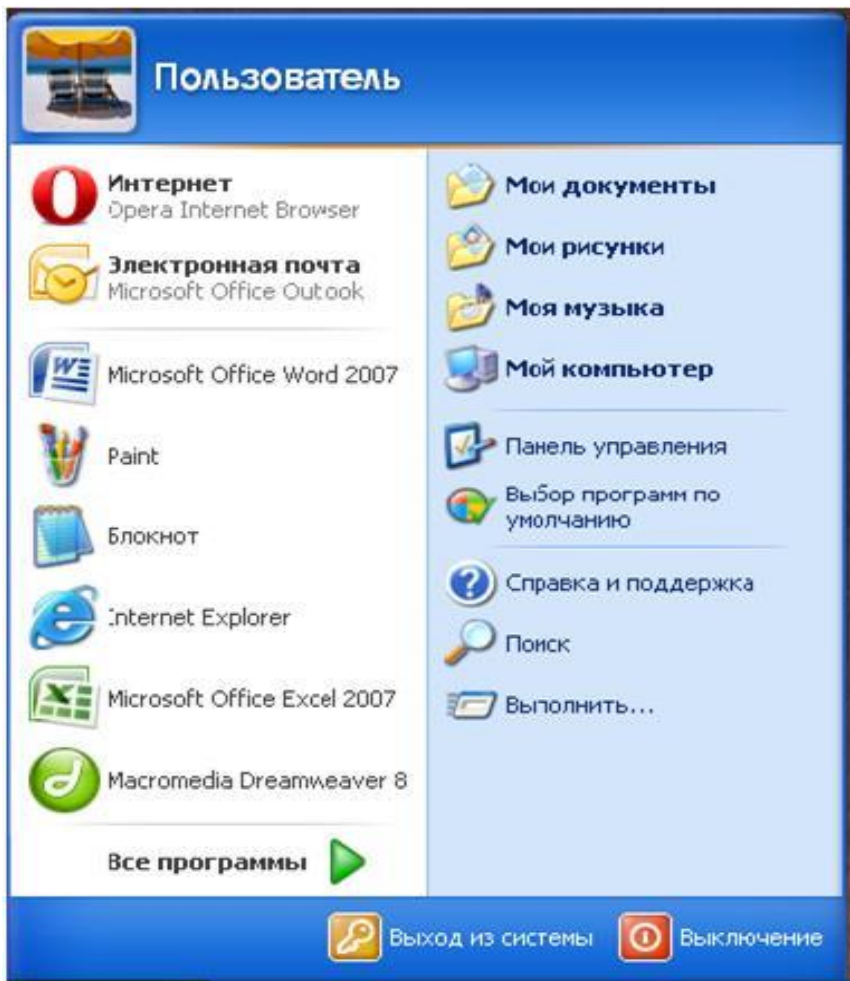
Пользователь

Интернет
Opera Internet Browser

Электронная почта
Microsoft Office Outook

Microsoft Office Word 2007

Paint

Блокнот

Internet Explorer

Microsoft Office Excel 2007

Macromedia Dreamweaver 8

Все программы

Мои документы

Мои рисунки

Моя музыка

Мой компьютер

Панель управления

Выбор программ по умолчанию

Справка и поддержка

Поиск

Выполнить...

Выход из системы

Выключение